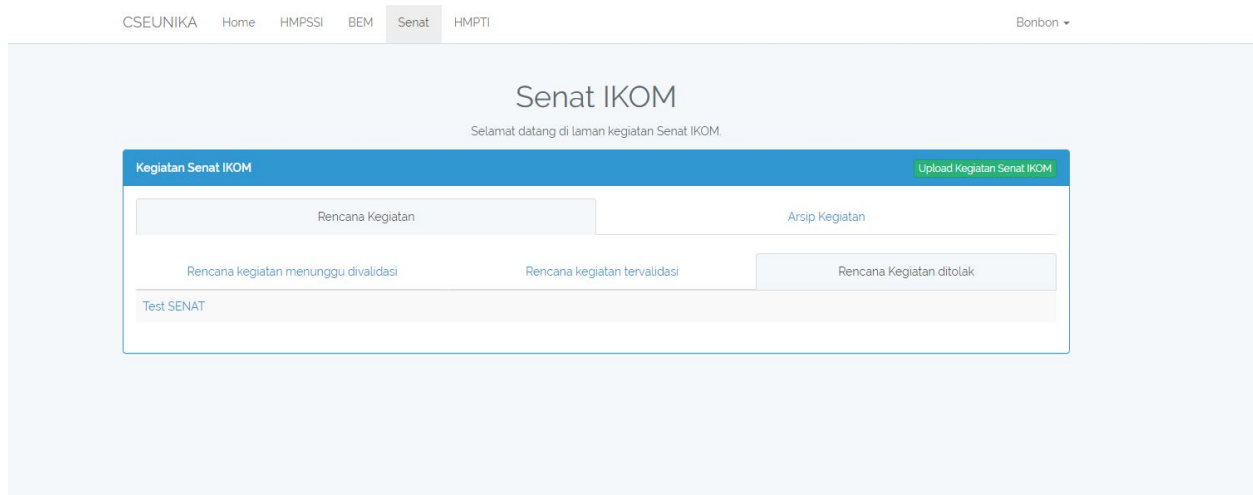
CSEUNIKA Home HMPSSI BEM Senat HMPTI

Bonbon

Senat IKOM

Selamat datang di laman kegiatan Senat IKOM.

Kegiatan Senat IKOM

Upload Kegiatan Senat IKOM

Rencana Kegiatan

Arsip Kegiatan

Rencana kegiatan menunggu divalidasi

Rencana kegiatan tervalidasi

Rencana Kegiatan ditolak

Test SENAT